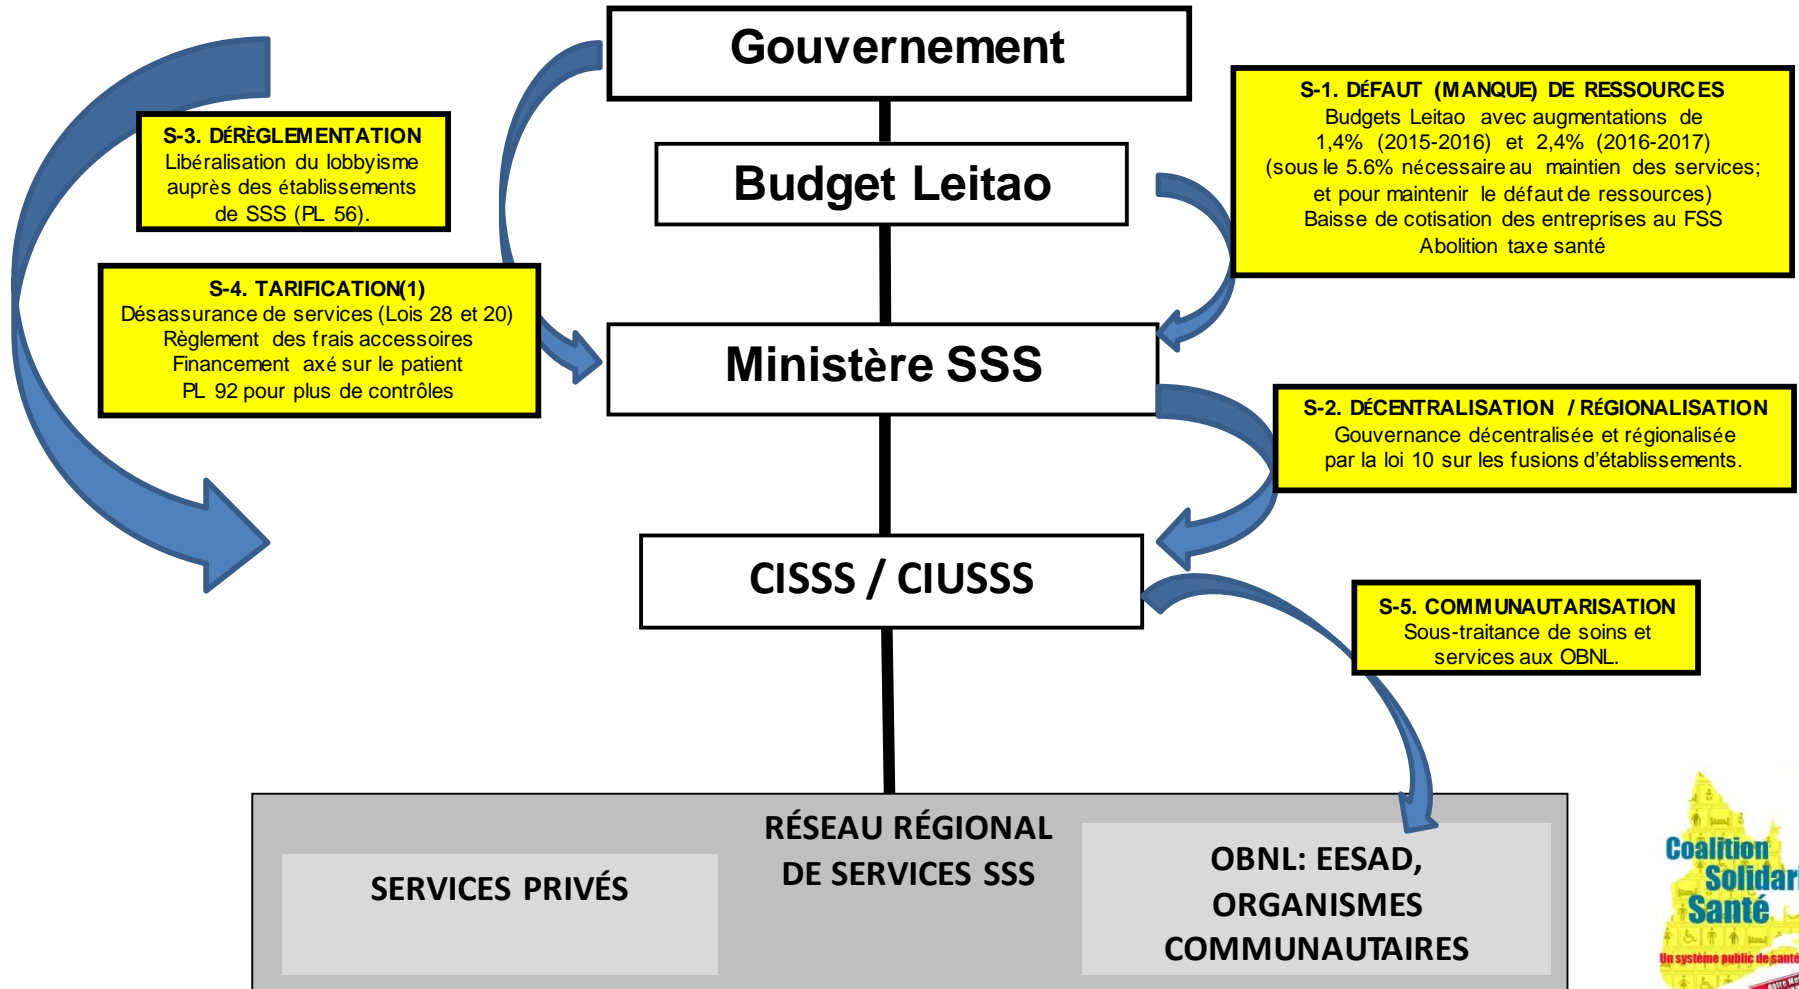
Gouvernement

S-3. DÉRÈGLEMENTATION
Libéralisation du lobbyisme auprès des établissements de SSS (PL 56).

Budget Leitao

S-1. DÉFAUT (MANQUE) DE RESSOURCES
Budgets Leitao avec augmentations de 1,4% (2015-2016) et 2,4% (2016-2017)
(sous le 5.6% nécessaire au maintien des services; et pour maintenir le défaut de ressources)
Baisse de cotisation des entreprises au FSS
Abolition taxe santé

S-4. TARIFICATION(1)
Désassurance de services (Lois 28 et 20)
Règlement des frais accessoires
Financement axé sur le patient
PL 92 pour plus de contrôles

Ministère SSS

S-2. DÉCENTRALISATION / RÉGIONALISATION
Gouvernance décentralisée et régionalisée par la loi 10 sur les fusions d'établissements.

CISSS / CIUSSS

S-5. COMMUNAUTARISATION
Sous-traitance de soins et services aux OBNL.

RÉSEAU RÉGIONAL DE SERVICES SSS

SERVICES PRIVÉS

OBNL: EESAD, ORGANISMES COMMUNAUTAIRES

Coalition Solidar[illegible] Santé
Un système public de santé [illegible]